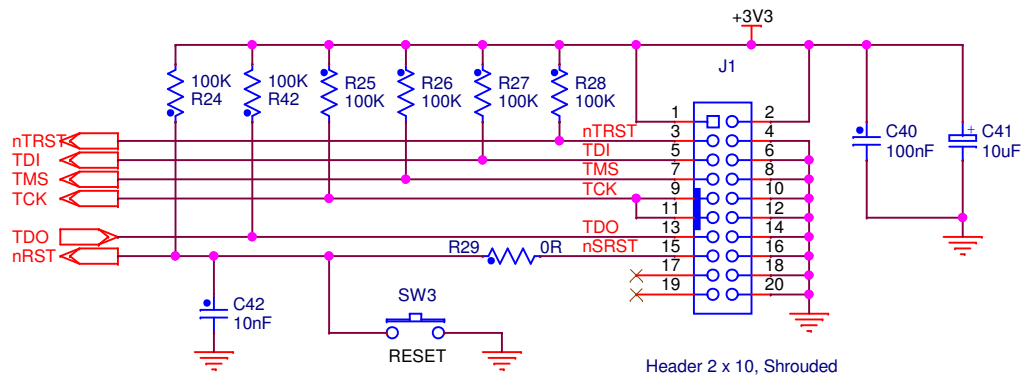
+3V3

100K
R24

100K
R42

R25
100K

R26
100K

R27
100K

R28
100K

J1

1 2
nTRST 3 4
TDI 5 6
TMS 7 8
TCK 9 10
11 12
TDO 13 14
nSRST 15 16
17 18
19 20

C40
100nF

C41
10uF

nTRST
TDI
TMS
TCK
TDO
nRST

R29
0R

C42
10nF

SW3
RESET

Header 2 x 10, Shrouded